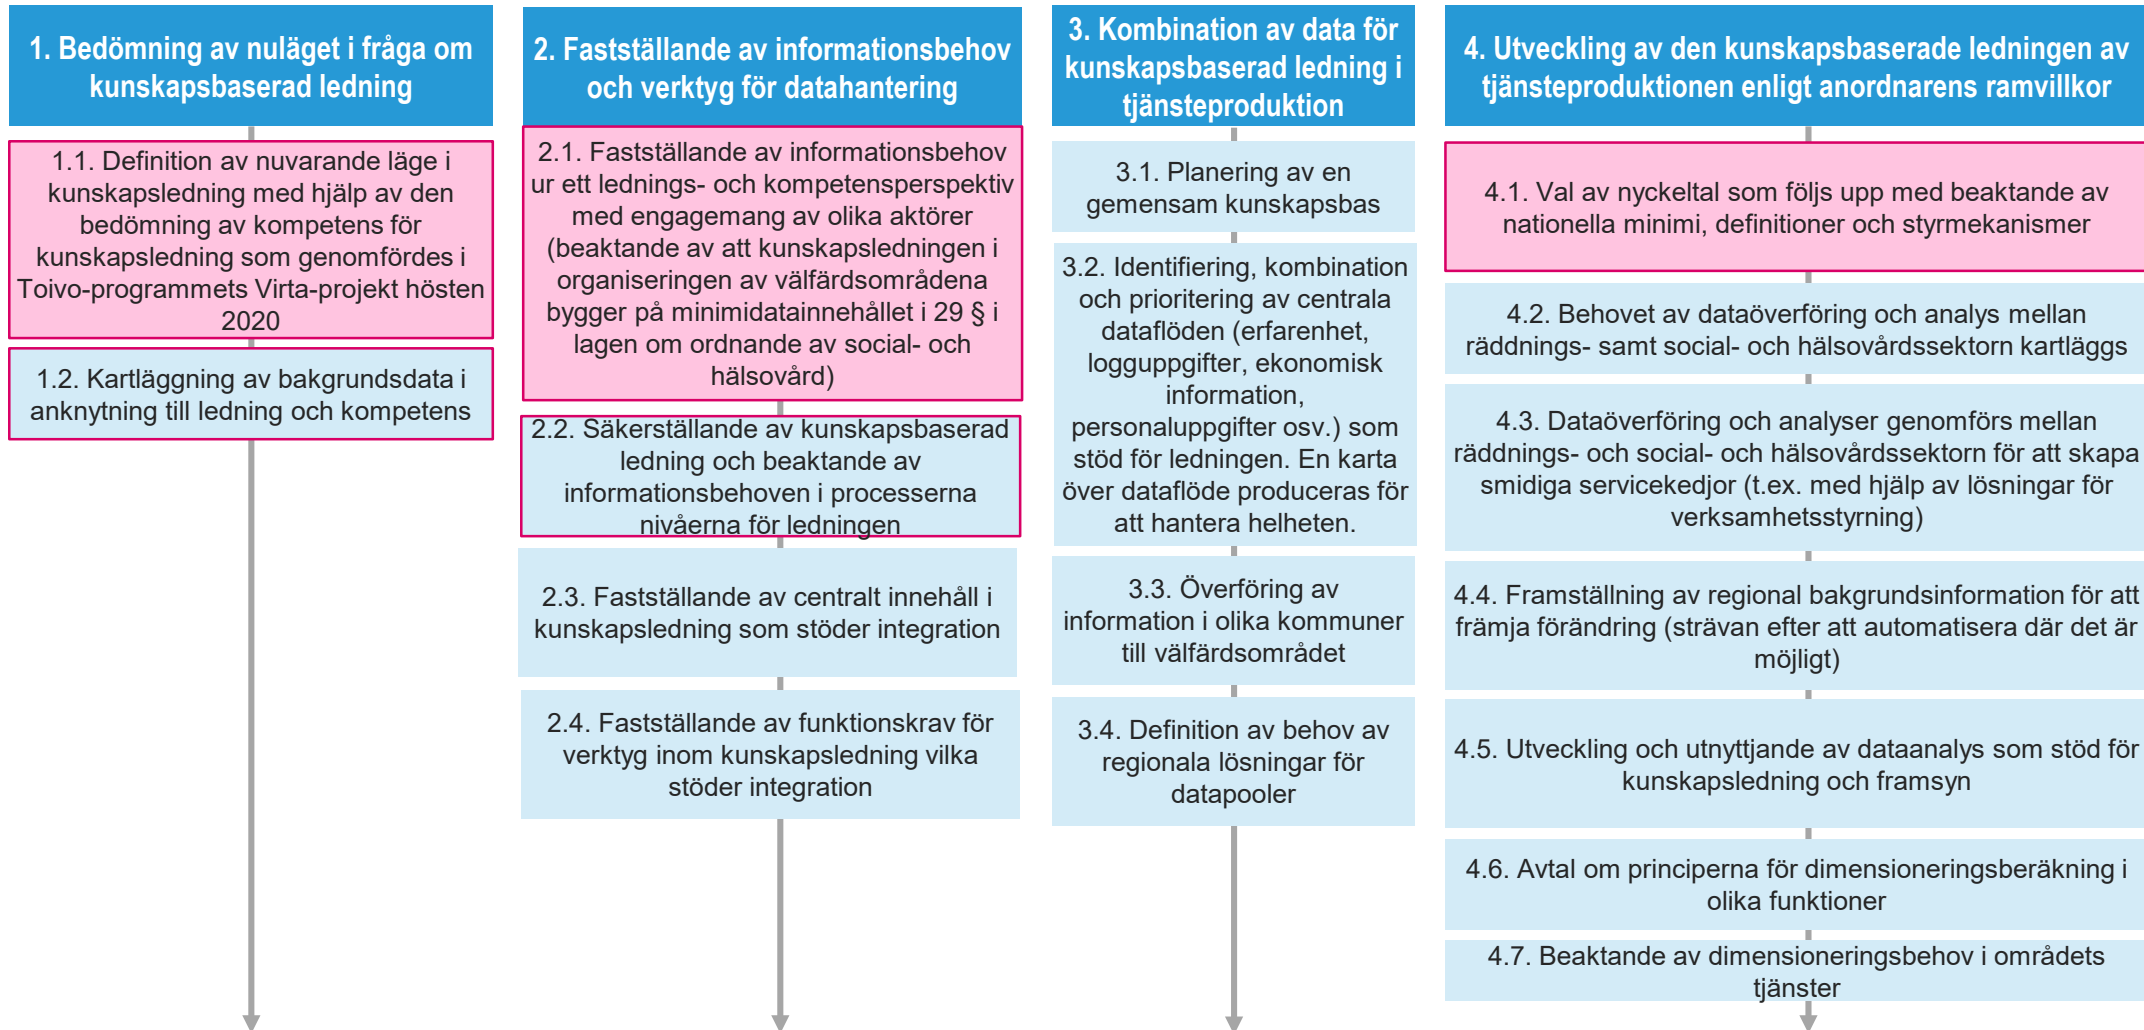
1. Bedömning av nuläget i fråga om kunskapsbaserad ledning

1.1. Definition av nuvarande läge i kunskapsledning med hjälp av den bedömning av kompetens för kunskapsledning som genomfördes i Toivo-programmets Virta-projekt hösten 2020

1.2. Kartläggning av bakgrundsdata i anknytning till ledning och kompetens

2. Fastställande av informationsbehov och verktyg för datahantering

2.1. Fastställande av informationsbehov ur ett lednings- och kompetensperspektiv med engagemang av olika aktörer (beaktande av att kunskapsledningen i organiseringen av välfärdsområdena bygger på minimidatainnehållet i 29 § i lagen om ordnande av social- och hälsovård)

2.2. Säkerställande av kunskapsbaserad ledning och beaktande av informationsbehoven i processerna nivåerna för ledningen

2.3. Fastställande av centralt innehåll i kunskapsledning som stöder integration

2.4. Fastställande av funktionskrav för verktyg inom kunskapsledning vilka stöder integration

3. Kombination av data för kunskapsbaserad ledning i tjänsteproduktion

3.1. Planering av en gemensam kunskapsbas

3.2. Identifiering, kombination och prioritering av centrala dataflöden (erfarenhet, logguppgifter, ekonomisk information, personaluppgifter osv.) som stöd för ledningen. En karta över dataflöde produceras för att hantera helheten.

3.3. Överföring av information i olika kommuner till välfärdsområdet

3.4. Definition av behov av regionala lösningar för datapooler

4. Utveckling av den kunskapsbaserade ledningen av tjänsteproduktionen enligt anordnarens ramvillkor

4.1. Val av nyckeltal som följs upp med beaktande av nationella minimi, definitioner och styrmekanismer

4.2. Behovet av dataöverföring och analys mellan räddnings- samt social- och hälsovårdssektorn kartläggs

4.3. Dataöverföring och analyser genomförs mellan räddnings- och social- och hälsovårdssektorn för att skapa smidiga servicekedjor (t.ex. med hjälp av lösningar för verksamhetsstyrning)

4.4. Framställning av regional bakgrundsinformation för att främja förändring (strävan efter att automatisera där det är möjligt)

4.5. Utveckling och utnyttjande av dataanalys som stöd för kunskapsledning och framsyn

4.6. Avtal om principerna för dimensioneringsberäkning i olika funktioner

4.7. Beaktande av dimensioneringsbehov i områdets tjänster